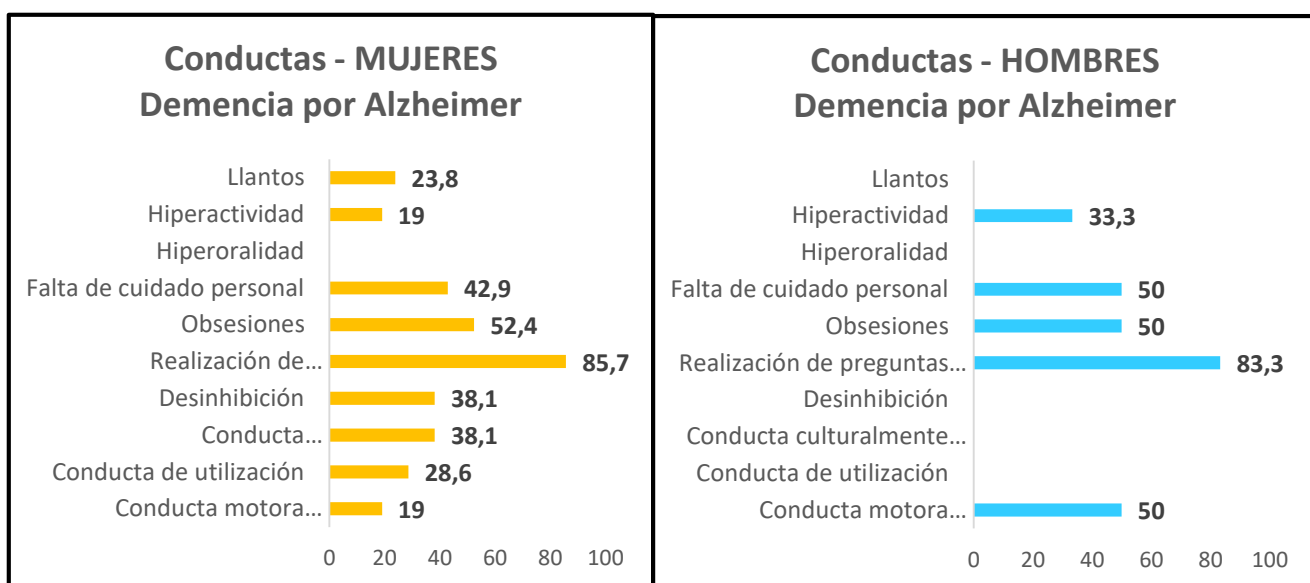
Conductas - MUJERES
Demencia por Alzheimer

| | |
|---|---|
| Llantos | 23,8 |
| Hiperactividad | 19 |
| Hiperoralidad | |
| Falta de cuidado personal | 42,9 |
| Obsesiones | 52,4 |
| Realización de… | 85,7 |
| Desinhibición | 38,1 |
| Conducta… | 38,1 |
| Conducta de utilización | 28,6 |
| Conducta motora… | 19 |

0 20 40 60 80 100

Conductas - HOMBRES
Demencia por Alzheimer

| | |
|---|---|
| Llantos | |
| Hiperactividad | 33,3 |
| Hiperoralidad | |
| Falta de cuidado personal | 50 |
| Obsesiones | 50 |
| Realización de preguntas… | 83,3 |
| Desinhibición | |
| Conducta culturalmente… | |
| Conducta de utilización | |
| Conducta motora… | 50 |

0 20 40 60 80 100